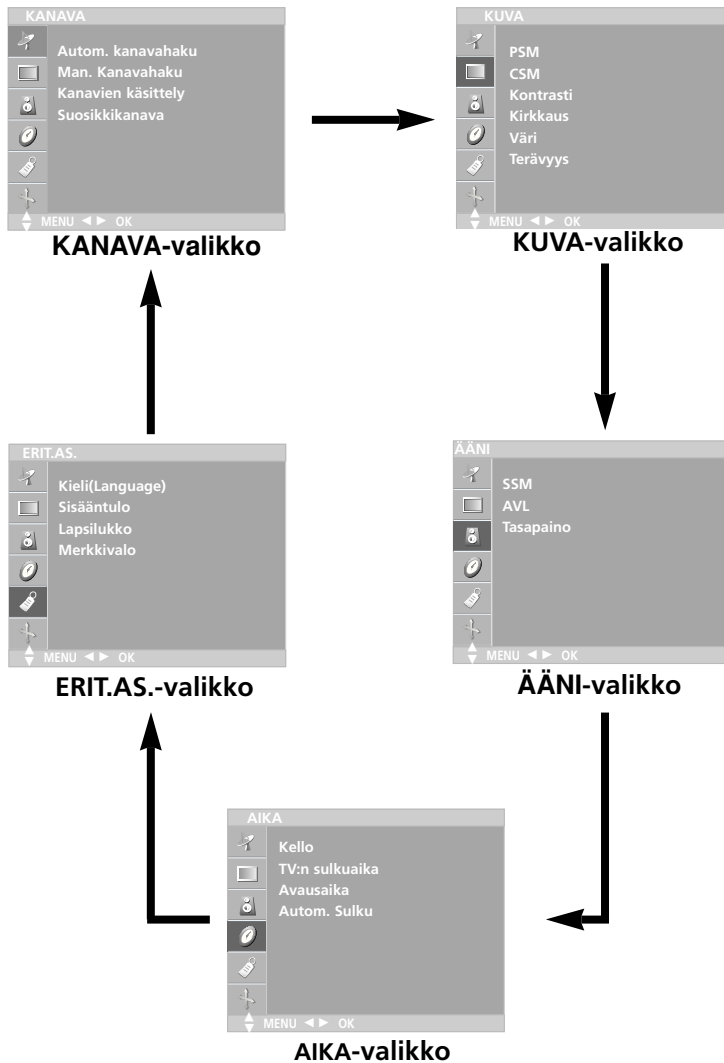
KANAVA

Autom. kanavahaku
Man. Kanavahaku
Kanavien käsittely
Suosikkikanava

MENU ◄ ► OK

KANAVA-valikko

KUVA

PSM
CSM
Kontrasti
Kirkkaus
Väri
Terävyys

MENU ◄ ► OK

KUVA-valikko

ERIT.AS.

Kieli(Language)
Sisääntulo
Lapsilukko
Merkkivalo

MENU ◄ ► OK

ERIT.AS.-valikko

ÄÄNI

SSM
AVL
Tasapaino

MENU ◄ ► OK

ÄÄNI-valikko

AIKA

Kello
TV:n sulkuaika
Avausaika
Autom. Sulku

MENU ◄ ► OK

AIKA-valikko